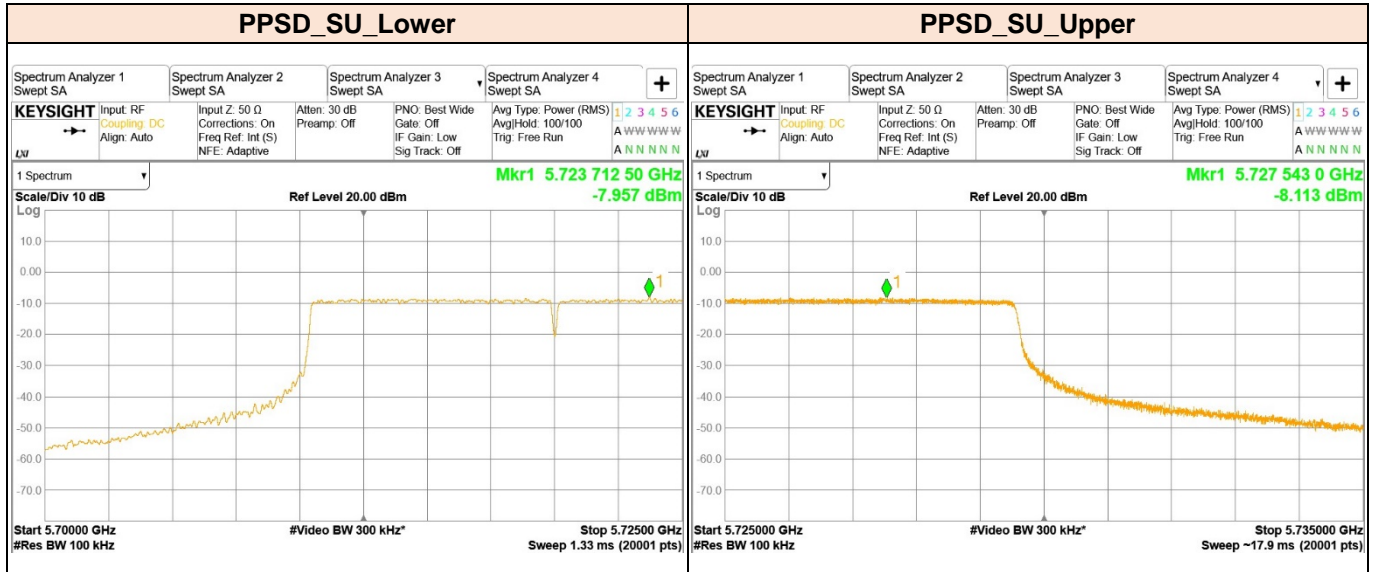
| PPSD_SU_Lower | PPSD_SU_Upper |
|---|---|
| | |

Spectrum Analyzer 1 Swept SA
Spectrum Analyzer 2 Swept SA
Spectrum Analyzer 3 Swept SA
Spectrum Analyzer 4 Swept SA
+

KEYSIGHT
Input: RF
Coupling: DC
Align: Auto
Input Z: 50 Ω
Corrections: On
Freq Ref: Int (S)
NFE: Adaptive
Atten: 30 dB
Preamp: Off
PNO: Best Wide
Gate: Off
IF Gain: Low
Sig Track: Off
Avg Type: Power (RMS)
Avg|Hold: 100/100
Trig: Free Run
1 2 3 4 5 6
A WWWWW
A NNNNN
LXI

1 Spectrum
Mkr1 5.723 712 50 GHz
-7.957 dBm
Scale/Div 10 dB
Ref Level 20.00 dBm
Log
10.0
0.00
-10.0
-20.0
-30.0
-40.0
-50.0
-60.0
-70.0
1
Start 5.70000 GHz
#Res BW 100 kHz
#Video BW 300 kHz*
Stop 5.72500 GHz
Sweep 1.33 ms (20001 pts)

Spectrum Analyzer 1 Swept SA
Spectrum Analyzer 2 Swept SA
Spectrum Analyzer 3 Swept SA
Spectrum Analyzer 4 Swept SA
+

KEYSIGHT
Input: RF
Coupling: DC
Align: Auto
Input Z: 50 Ω
Corrections: On
Freq Ref: Int (S)
NFE: Adaptive
Atten: 30 dB
Preamp: Off
PNO: Best Wide
Gate: Off
IF Gain: Low
Sig Track: Off
Avg Type: Power (RMS)
Avg|Hold: 100/100
Trig: Free Run
1 2 3 4 5 6
A WWWWW
A NNNNN
LXI

1 Spectrum
Mkr1 5.727 543 0 GHz
-8.113 dBm
Scale/Div 10 dB
Ref Level 20.00 dBm
Log
10.0
0.00
-10.0
-20.0
-30.0
-40.0
-50.0
-60.0
-70.0
1
Start 5.725000 GHz
#Res BW 100 kHz
#Video BW 300 kHz*
Stop 5.735000 GHz
Sweep ~17.9 ms (20001 pts)